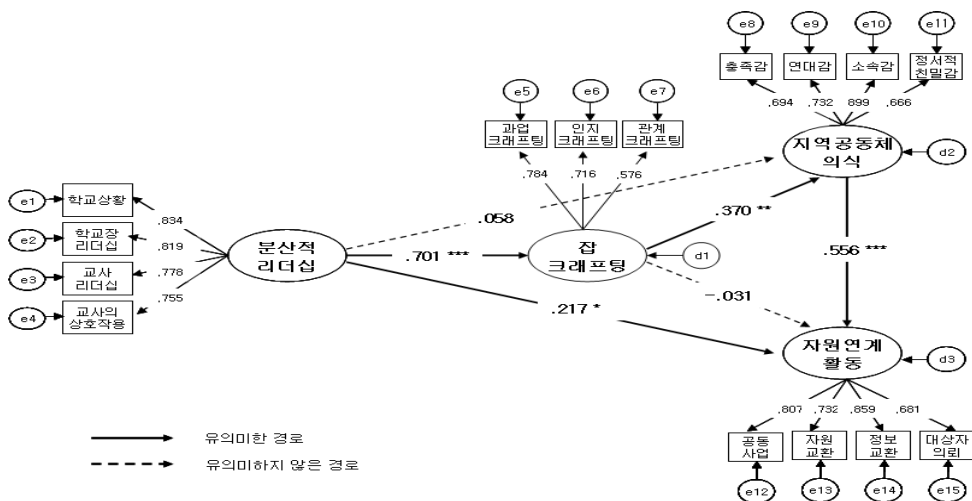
e8
e9
e10
e11
충족감
연대감
소속감
정서적 친밀감
,694
,732
899
,666
e5
e6
e7
과업 크래프팅
인지 크래프팅
관계 크래프팅
지역공동체 의식
d2
,784
,716
,576
e1
학교상황
e2
학교장 리더십
e3
교사 리더십
e4
교사의 상호작용
,834
,819
,778
,755
.058
.370 **
분산적 리더십
.701 ***
잡 크래프팅
d1
.556 ***
-.031
.217 *
자원연계 활동
d3
,807
,732
,859
,681
유의미한 경로
유의미하지 않은 경로
공동 사업
자원 교환
정보 교환
대상자 의뢰
e12
e13
e14
e15